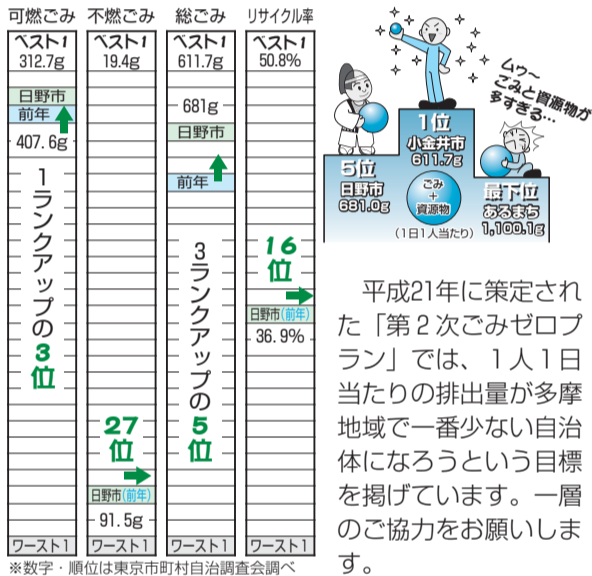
| 可燃ごみ | 不燃ごみ | 総ごみ | リサイクル率 |
|---|---|---|---|
| ベスト1 312.7g | ベスト1 19.4g | ベスト1 611.7g | ベスト1 50.8% |
| 日野市 前年 407.6g 1ランクアップの3位 | 27位 日野市(前年) 91.5g | 681g 日野市 前年 3ランクアップの5位 | 16位 日野市(前年) 36.9% |
| ワースト1 | ワースト1 | ワースト1 | ワースト1 |

※数字・順位は東京市町村自治調査会調べ

ムウ〜 ごみと資源物が多すぎる…

1位 小金井市 611.7g

5位 日野市 681.0g

最下位 あるまち 1,100.1g

ごみ + 資源物

(1日1人当たり)

平成21年に策定された「第2次ごみゼロプラン」では、1人1日当たりの排出量が多摩地域で一番少ない自治体になろうという目標を掲げています。一層のご協力をお願いします。